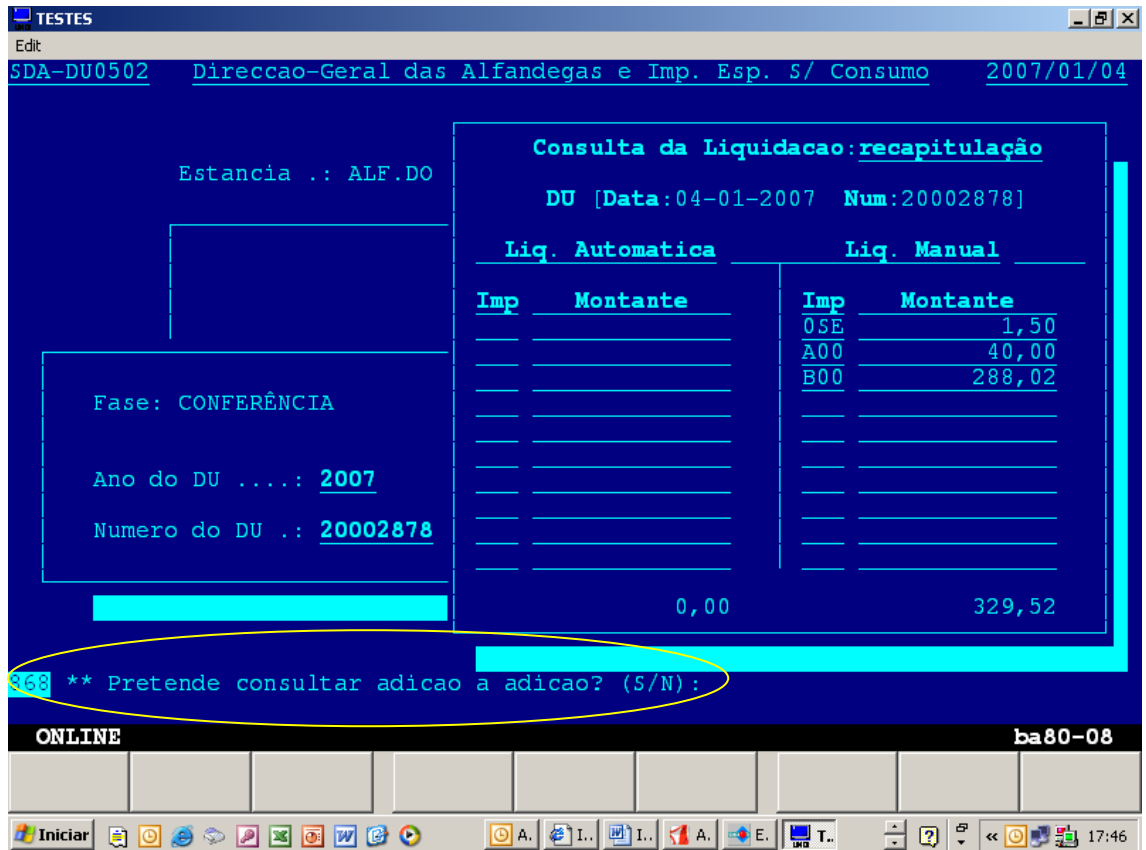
TESTES

Edit

SDA-DU0502 Direccao-Geral das Alfandegas e Imp. Esp. S/ Consumo 2007/01/04

Estancia .: ALF.DO

Fase: CONFERÊNCIA

Ano do DU ....: 2007

Numero do DU .: 20002878

Consulta da Liquidacao:recapitulação

DU [Data:04-01-2007 Num:20002878]

Liq. Automatica

| Imp | Montante |
|---|---|

0,00

Liq. Manual

| Imp | Montante |
|---|---|
| 0SE | 1,50 |
| A00 | 40,00 |
| B00 | 288,02 |

329,52

868 ** Pretende consultar adicao a adicao? (S/N):

ONLINE ba80-08

Iniciar A. I.. I.. A. E. T.. 17:46